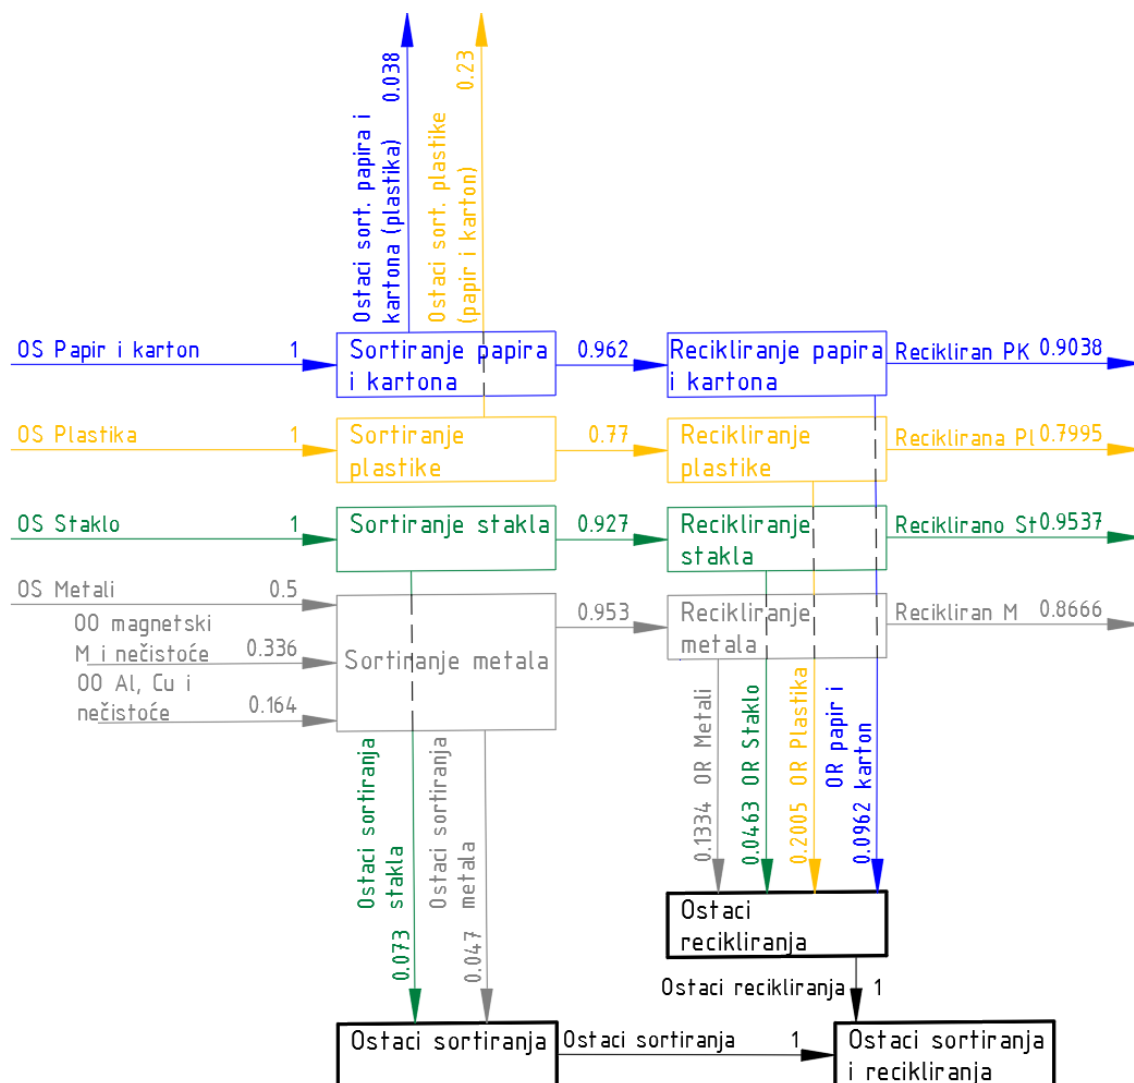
Ostaci sort. papira i kartona (plastika) 0.038

Ostaci sort. plastike (papir i karton) 0.23

OS Papir i karton 1

Sortiranje papira i kartona

0.962

Recikliranje papira i kartona

Recikliran PK 0.9038

OS Plastika 1

Sortiranje plastike

0.77

Recikliranje plastike

Reciklirana Pl 0.7995

OS Staklo 1

Sortiranje stakla

0.927

Recikliranje stakla

Reciklirano St 0.9537

OS Metali 0.5

OO magnetski M i nečistoće 0.336

OO Al, Cu i nečistoće 0.164

Sortiranje metala

0.953

Recikliranje metala

Recikliran M 0.8666

0.1334 OR Metali

0.0463 OR Staklo

0.2005 OR Plastika

0.0962 OR papir i karton

Ostaci sortiranja stakla 0.073

Ostaci sortiranja metala 0.047

Ostaci recikliranja

Ostaci recikliranja 1

Ostaci sortiranja

Ostaci sortiranja 1

Ostaci sortiranja i recikliranja